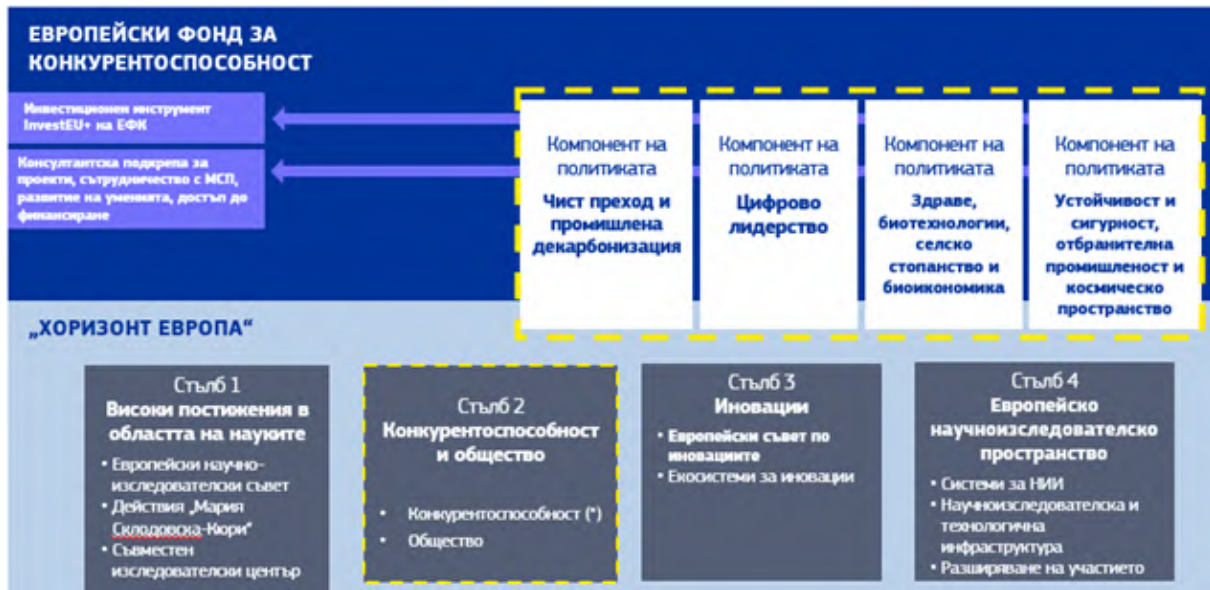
ЕВРОПЕЙСКИ ФОНД ЗА КОНКУРЕНТОСПОСОБНОСТ

Инвестиционен инструмент InvestEU+ на ЕФК

Консултантска подкрепа за проекти, сътрудничество с МСП, развитие на уменията, достъп до финансиране

Компонент на политиката
Чист преход и промишлена декарбонизация

Компонент на политиката
Цифрово лидерство

Компонент на политиката
Здраве, биотехнологии, селско стопанство и биоикономика

Компонент на политиката
Устойчивост и сигурност, отбранителна промишленост и космическо пространство

„ХОРИЗОНТ ЕВРОПА“

Стълб 1
Високи постижения в областта на науките
• Европейски научноизследователски съвет
• Действия „Мария Склодовска-Кюри“
• Съвместен изследователски център

Стълб 2
Конкурентоспособност и общество
• Конкурентоспособност (*)
• Общество

Стълб 3
Иновации
• Европейски съвет по иновациите
• Екосистеми за иновации

Стълб 4
Европейско научноизследователско пространство
• Системи за НИИ
• Научноизследователска и технологична инфраструктура
• Разширяване на участието